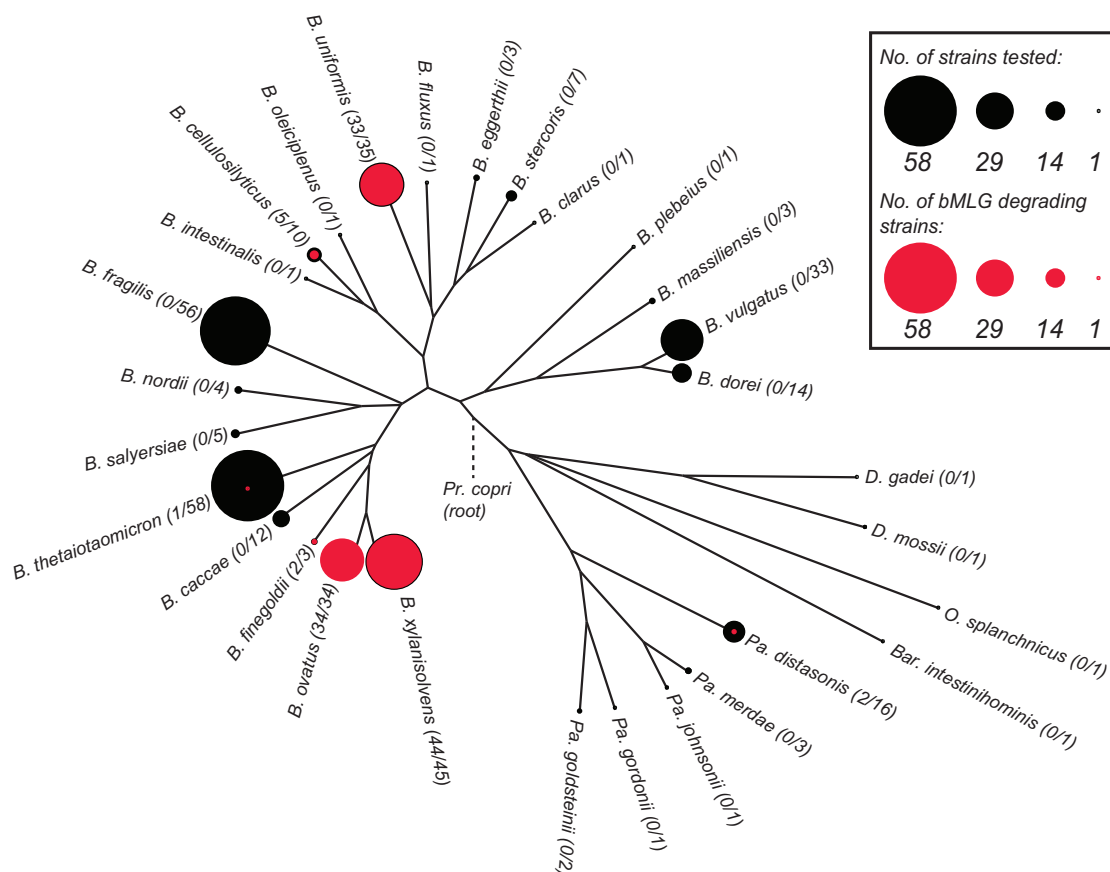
No. of strains tested:

58 29 14 1

No. of bMLG degrading strains:

58 29 14 1

B. uniformis (33/35)
B. fluxus (0/1)
B. eggerthii (0/3)
B. stercoris (0/7)
B. clarus (0/1)
B. oleiciplenus (0/1)
B. cellulosilyticus (5/10)
B. intestinalis (0/1)
B. fragilis (0/56)
B. plebeius (0/1)
B. massiliensis (0/3)
B. vulgatus (0/33)
B. dorei (0/14)
B. nordii (0/4)
B. salyersiae (0/5)
B. thetaiotaomicron (1/58)
B. caccae (0/12)
B. finegoldii (2/3)
B. ovatus (34/34)
B. xylanisolvens (44/45)
Pr. copri (root)
D. gadei (0/1)
D. mossii (0/1)
O. splanchnicus (0/1)
Bar. intestinihominis (0/1)
Pa. distasonis (2/16)
Pa. merdae (0/3)
Pa. johnsonii (0/1)
Pa. gordonii (0/1)
Pa. goldsteinii (0/2